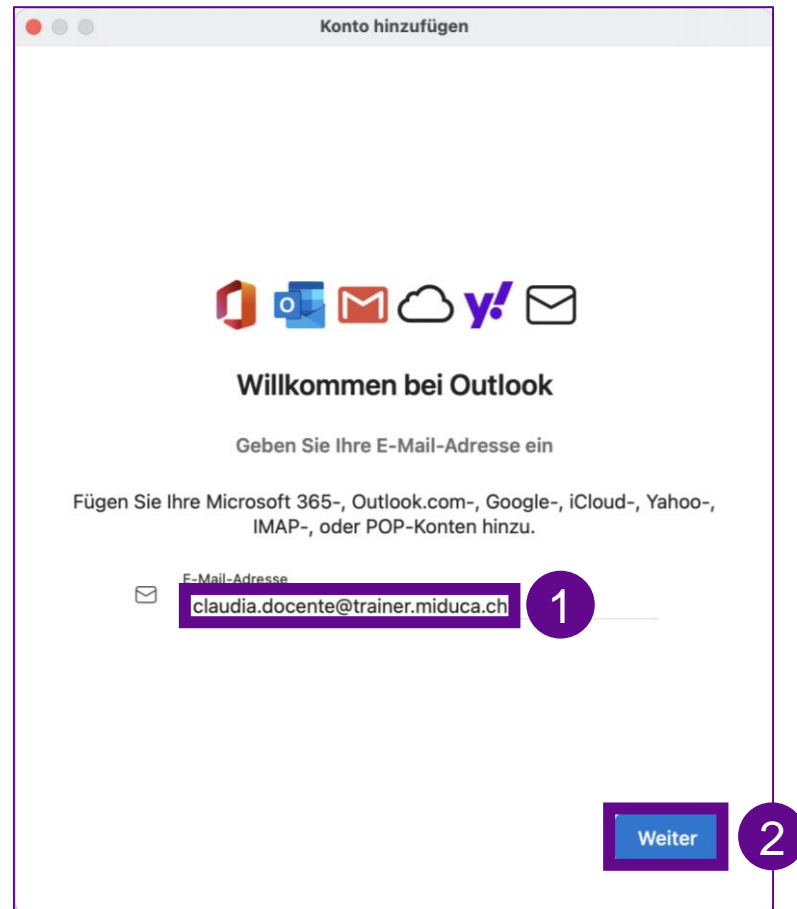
Konto hinzufügen

Willkommen bei Outlook

Geben Sie Ihre E-Mail-Adresse ein

Fügen Sie Ihre Microsoft 365-, Outlook.com-, Google-, iCloud-, Yahoo-, IMAP-, oder POP-Konten hinzu.

E-Mail-Adresse
claudia.docente@trainer.miduca.ch

1

Weiter

2